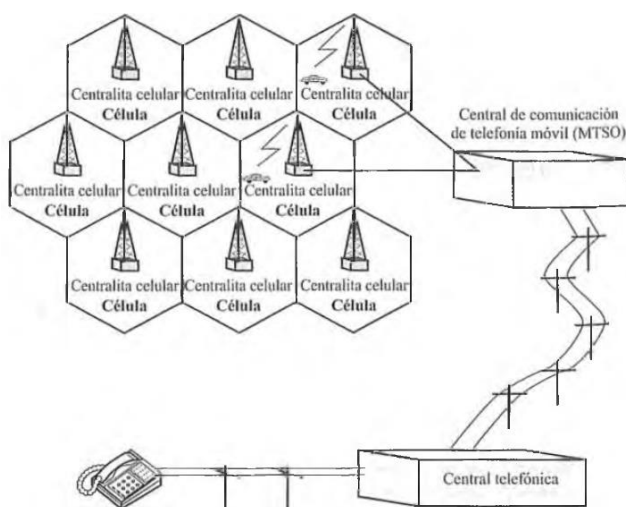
Centralita celular
Célula

Centralita celular
Célula

Centralita celular
Célula

Central de comunicación de telefonía móvil (MTSO)

Centralita celular
Célula

Centralita celular
Célula

Centralita celular
Célula

Centralita celular
Célula

Centralita celular
Célula

Centralita celular
Célula

Central telefónica